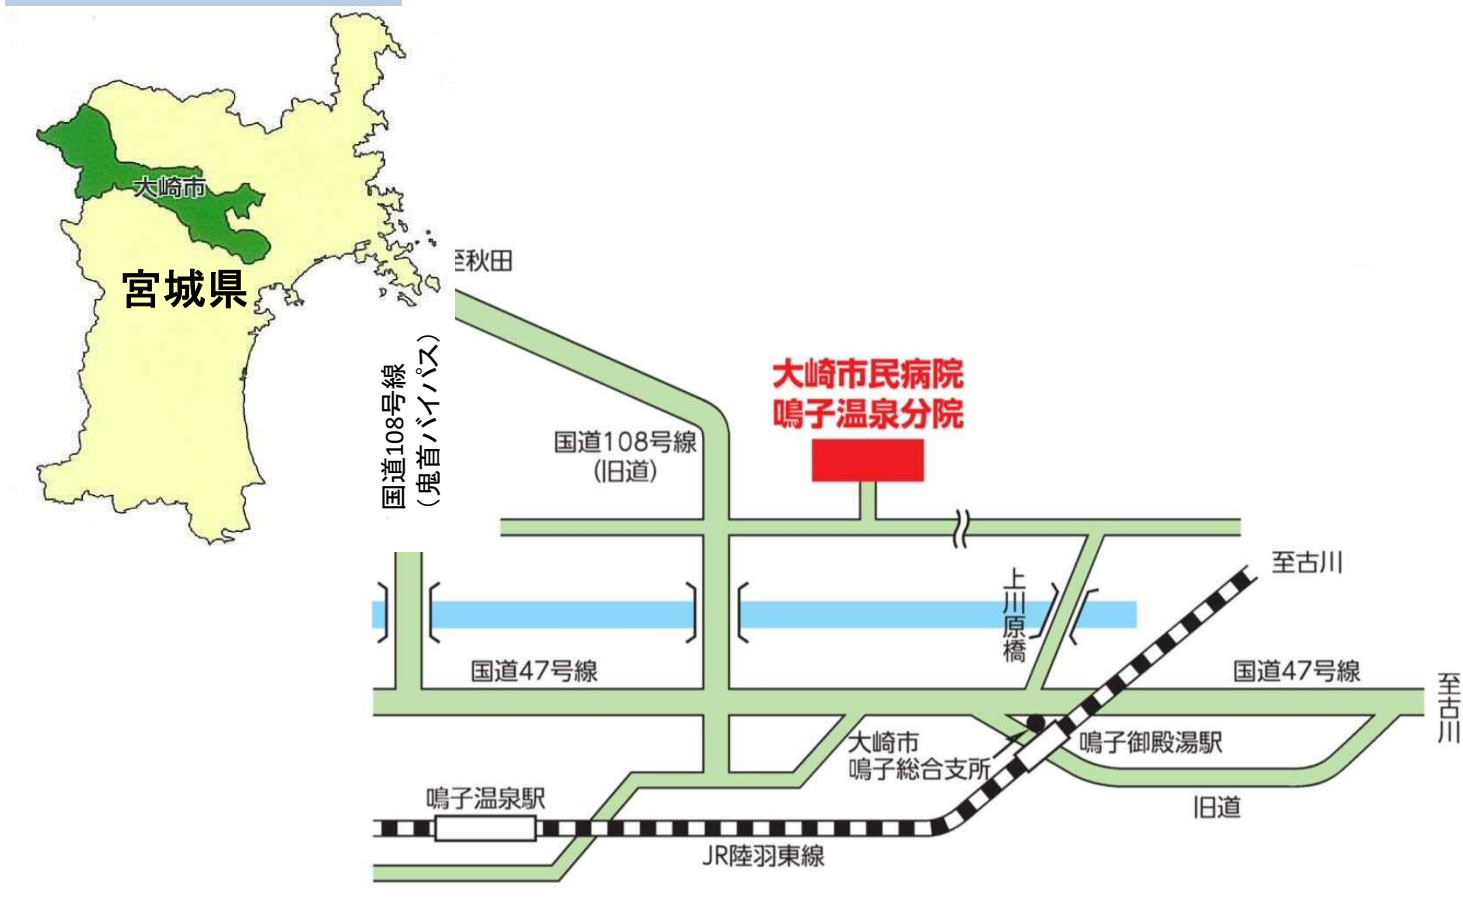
大崎市
宮城県

至秋田

国道108号線
（鬼首バイパス）

大崎市民病院
鳴子温泉分院

国道108号線
（旧道）

至古川

上川原橋

国道47号線

国道47号線

至古川

大崎市
鳴子総合支所

鳴子御殿湯駅

鳴子温泉駅

旧道

JR陸羽東線